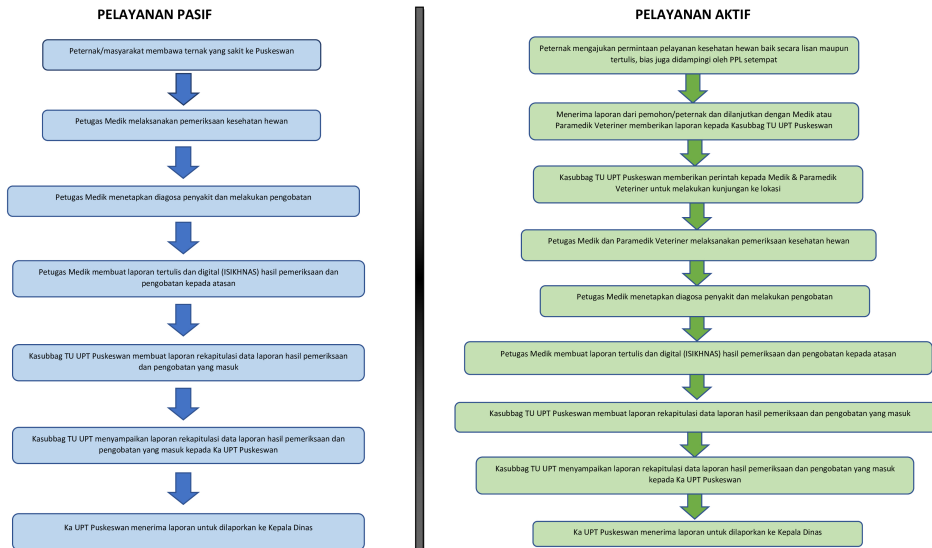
PELAYANAN PASIF

Peternak/masyarakat membawa ternak yang sakit ke Puskeswan

Petugas Medik melaksanakan pemeriksaan kesehatan hewan

Petugas Medik menetapkan diagosa penyakit dan melakukan pengobatan

Petugas Medik membuat laporan tertulis dan digital (ISIKHNAS) hasil pemeriksaan dan pengobatan kepada atasan

Kasubbag TU UPT Puskeswan membuat laporan rekapitulasi data laporan hasil pemeriksaan dan pengobatan yang masuk

Kasubbag TU UPT menyampaikan laporan rekapitulasi data laporan hasil pemeriksaan dan pengobatan yang masuk kepada Ka UPT Puskeswan

Ka UPT Puskeswan menerima laporan untuk dilaporkan ke Kepala Dinas

PELAYANAN AKTIF

Peternak mengajukan permintaan pelayanan kesehatan hewan baik secara lisan maupun tertulis, bias juga didampingi oleh PPL setempat

Menerima laporan dari pemohon/peternak dan dilanjutkan dengan Medik atau Paramedik Veteriner memberikan laporan kepada Kasubbag TU UPT Puskeswan

Kasubbag TU UPT Puskeswan memberikan perintah kepada Medik & Paramedik Veteriner untuk melakukan kunjungan ke lokasi

Petugas Medik dan Paramedik Veteriner melaksanakan pemeriksaan kesehatan hewan

Petugas Medik menetapkan diagosa penyakit dan melakukan pengobatan

Petugas Medik membuat laporan tertulis dan digital (ISIKHNAS) hasil pemeriksaan dan pengobatan kepada atasan

Kasubbag TU UPT Puskeswan membuat laporan rekapitulasi data laporan hasil pemeriksaan dan pengobatan yang masuk

Kasubbag TU UPT menyampaikan laporan rekapitulasi data laporan hasil pemeriksaan dan pengobatan yang masuk kepada Ka UPT Puskeswan

Ka UPT Puskeswan menerima laporan untuk dilaporkan ke Kepala Dinas